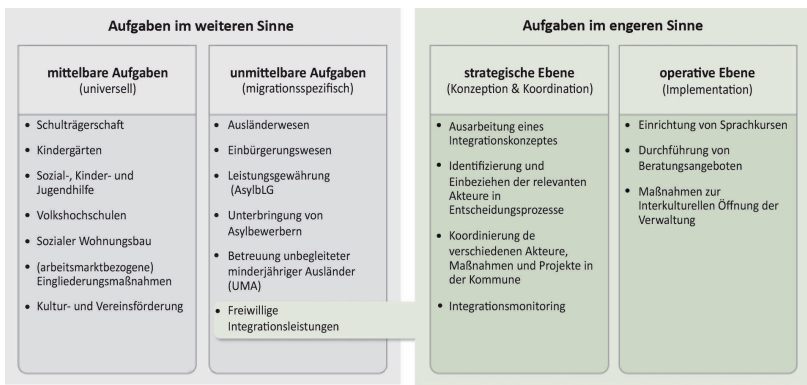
Aufgaben im weiteren Sinne

mittelbare Aufgaben
(universell)

- Schulträgerschaft
- Kindergärten
- Sozial-, Kinder- und Jugendhilfe
- Volkshochschulen
- Sozialer Wohnungsbau
- (arbeitsmarktbezogene) Eingliederungsmaßnahmen
- Kultur- und Vereinsförderung

unmittelbare Aufgaben
(migrationsspezifisch)

- Ausländerwesen
- Einbürgerungswesen
- Leistungsgewährung (AsylbLG
- Unterbringung von Asylbewerbern
- Betreuung unbegleiteter minderjähriger Ausländer (UMA)
- Freiwillige Integrationsleistungen

Aufgaben im engeren Sinne

strategische Ebene
(Konzeption & Koordination)

- Ausarbeitung eines Integrationskonzeptes
- Identifizierung und Einbeziehen der relevanten Akteure in Entscheidungsprozesse
- Koordinierung de verschiedenen Akteure, Maßnahmen und Projekte in der Kommune
- Integrationsmonitoring

operative Ebene
(Implementation)

- Einrichtung von Sprachkursen
- Durchführung von Beratungsangeboten
- Maßnahmen zur Interkulturellen Öffnung der Verwaltung